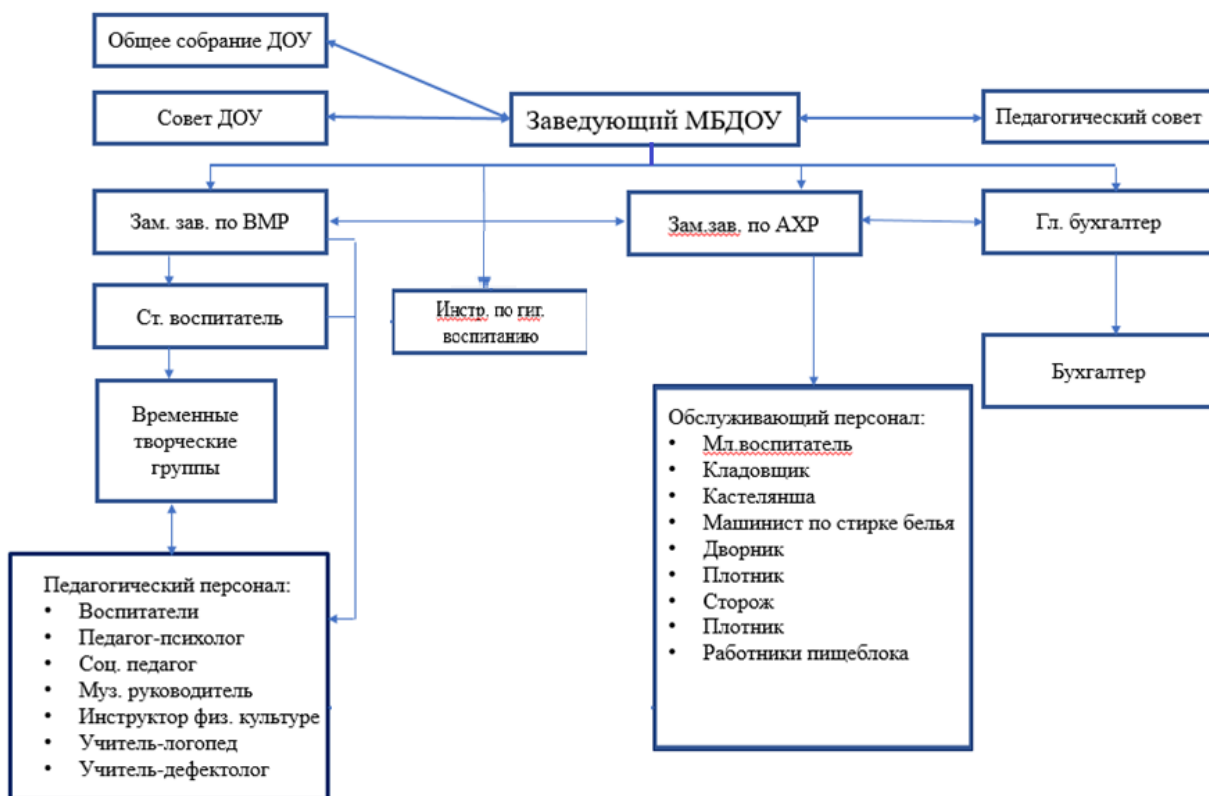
Общее собрание ДОУ

Совет ДОУ

Заведующий МБДОУ

Педагогический совет

Зам. зав. по ВМР

Зам.зав. по АХР

Гл. бухгалтер

Ст. воспитатель

Инстр. по гиг. воспитанию

Бухгалтер

Временные творческие группы

Обслуживающий персонал:
• Мл.воспитатель
• Кладовщик
• Кастелянша
• Машинист по стирке белья
• Дворник
• Плотник
• Сторож
• Плотник
• Работники пищеблока

Педагогический персонал:
• Воспитатели
• Педагог-психолог
• Соц. педагог
• Муз. руководитель
• Инструктор физ. культуре
• Учитель-логопед
• Учитель-дефектолог